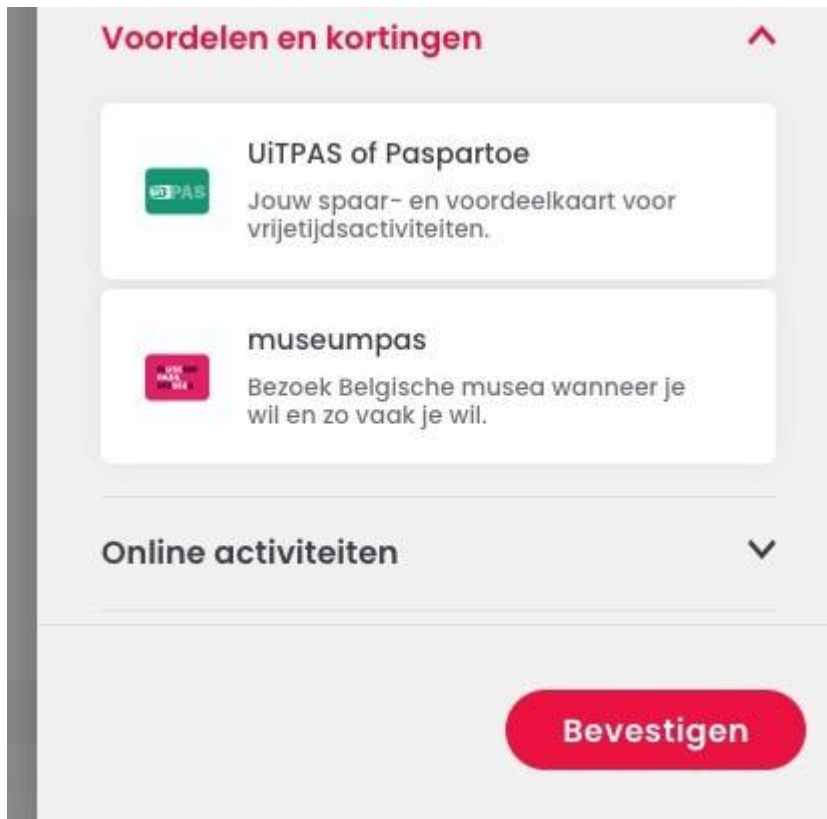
Voordelen en kortingen

UiTPAS

UiTPAS of Paspartoe

Jouw spaar- en voordeelkaart voor vrijetijdsactiviteiten.

museumpas

Bezoek Belgische musea wanneer je wil en zo vaak je wil.

Online activiteiten

Bevestigen